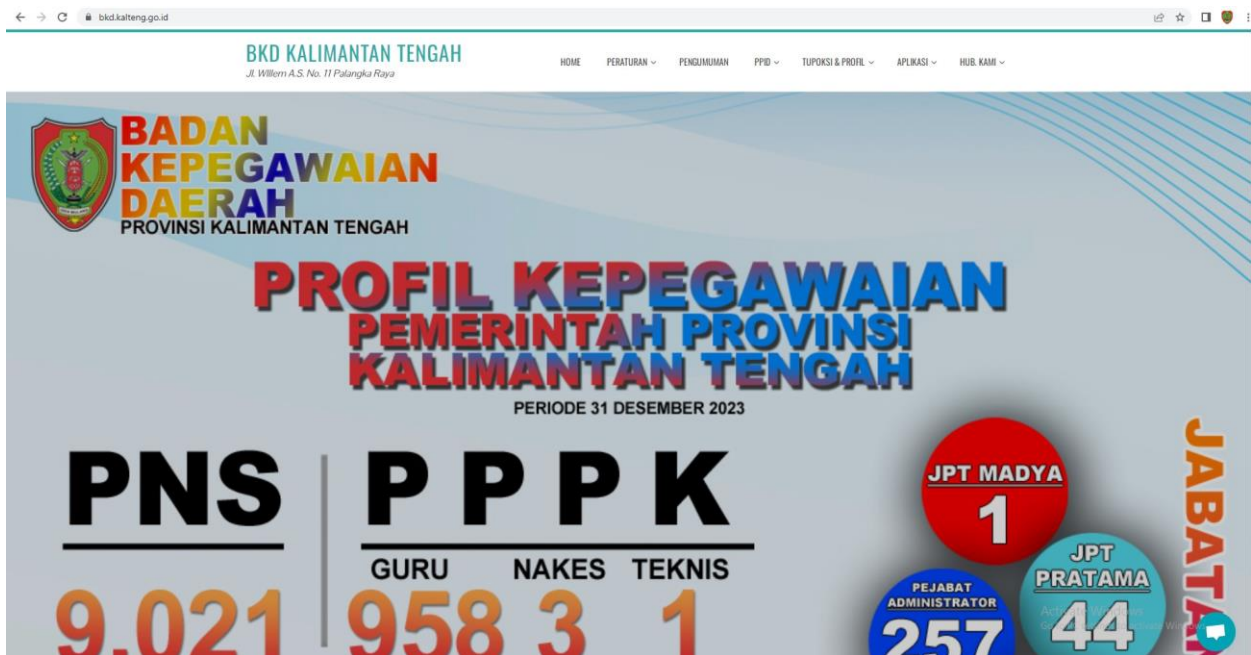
bkd.kalteng.go.id

BKD KALIMANTAN TENGAH
Jl. Willem A.S. No. 11 Palangka Raya

HOME PERATURAN PENGUMUMAN PPID TUPOKSI & PROFIL APLIKASI HUB. KAMI

BADAN KEPEGAWAIAN DAERAH
PROVINSI KALIMANTAN TENGAH

PROFIL KEPEGAWAIAN
PEMERINTAH PROVINSI
KALIMANTAN TENGAH
PERIODE 31 DESEMBER 2023

PNS
9.021

PPPK
GURU NAKES TEKNIS
958 3 1

JPT MADYA
1

JPT PRATAMA
44

PEJABAT ADMINISTRATOR
257

JABATAN

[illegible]